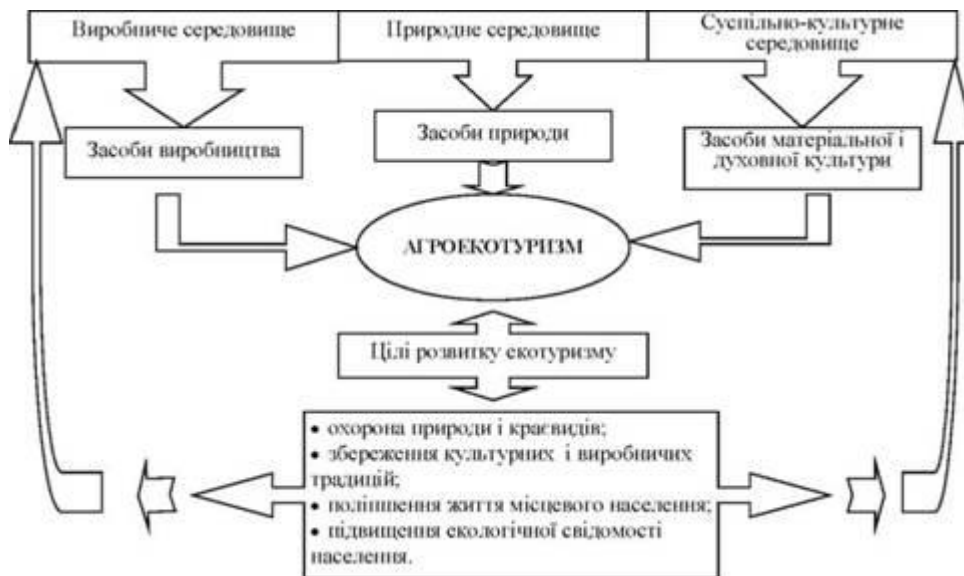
Виробниче середовище

Природне середовище

Суспільно-культурне середовище

Засоби виробництва

Засоби природи

Засоби матеріальної і духовної культури

АГРОЕКОТУРИЗМ

Цілі розвитку екотуризму

• охорона природи і краєвидів;
• збереження культурних і виробничих традицій;
• поліпшення життя місцевого населення;
• підвищення екологічної свідомості населення.